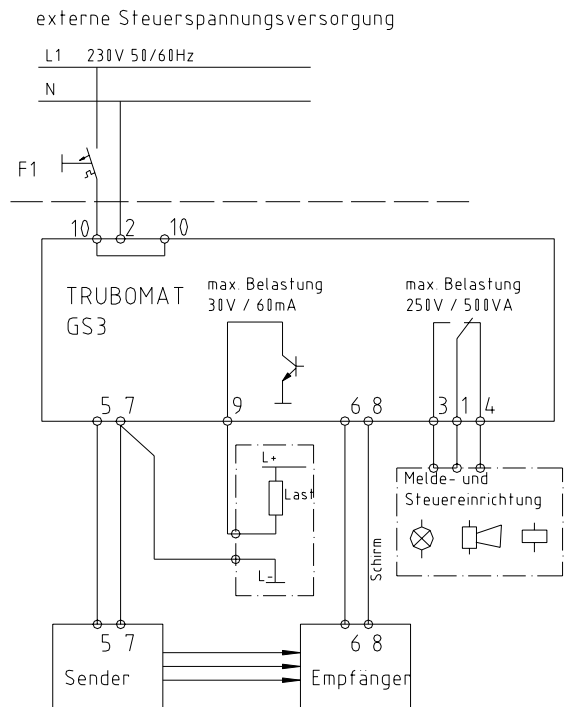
externe Steuerspannungsversorgung

L1 230V 50/60Hz

N

F1

10 2 10

TRUBOMAT GS3

max. Belastung 30V / 60mA

max. Belastung 250V / 500VA

5 7

9

6 8

3 1 4

L+

Last

L-

Schirm

Melde- und Steuereinrichtung

5 7

Sender

6 8

Empfänger